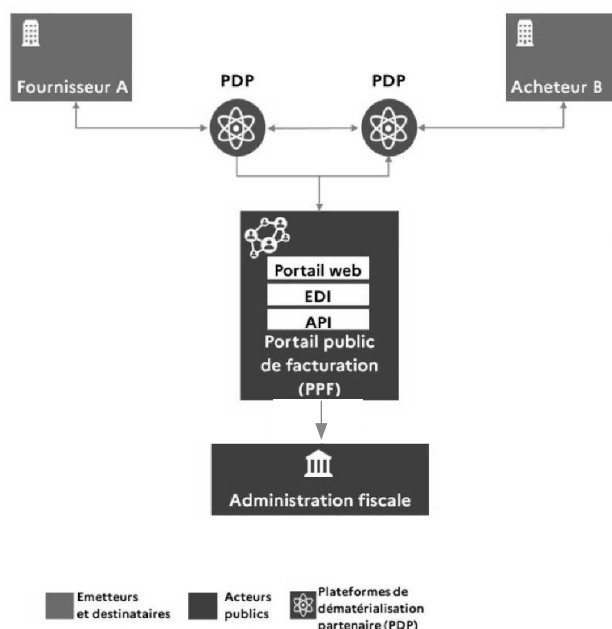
Fournisseur A

PDP

PDP

Acheteur B

Portail web

EDI

API

Portail public de facturation (PPF)

Administration fiscale

Emetteurs et destinataires

Acteurs publics

Plateformes de dématérialisation partenaire (PDP)